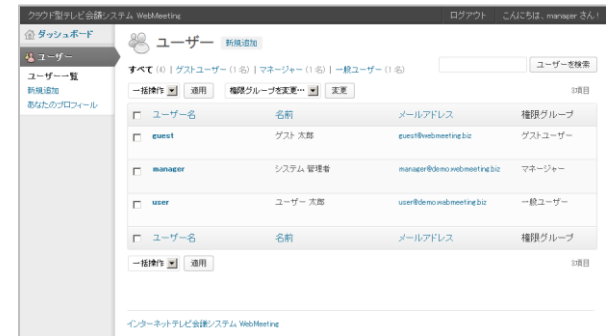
クラウド型テレビ会議システム WebMeeting

ログアウト　こんにちは、manager さん！

ダッシュボード

ユーザー

ユーザー一覧
新規追加
あなたのプロフィール

ユーザー　新規追加

すべて (4) | ゲストユーザー (1 名) | マネージャー (1 名) | 一般ユーザー (1 名)

ユーザーを検索

一括操作　適用　権限グループを変更…　変更

3項目

| | ユーザー名 | 名前 | メールアドレス | 権限グループ |
|---|---|---|---|---|
| | guest | ゲスト 太郎 | guest@webmeeting.biz | ゲストユーザー |
| | manager | システム 管理者 | manager@demo.webmeeting.biz | マネージャー |
| | user | ユーザー 太郎 | user@demo.webmeeting.biz | 一般ユーザー |
| | ユーザー名 | 名前 | メールアドレス | 権限グループ |

一括操作　適用

3項目

インターネットテレビ会議システム WebMeeting